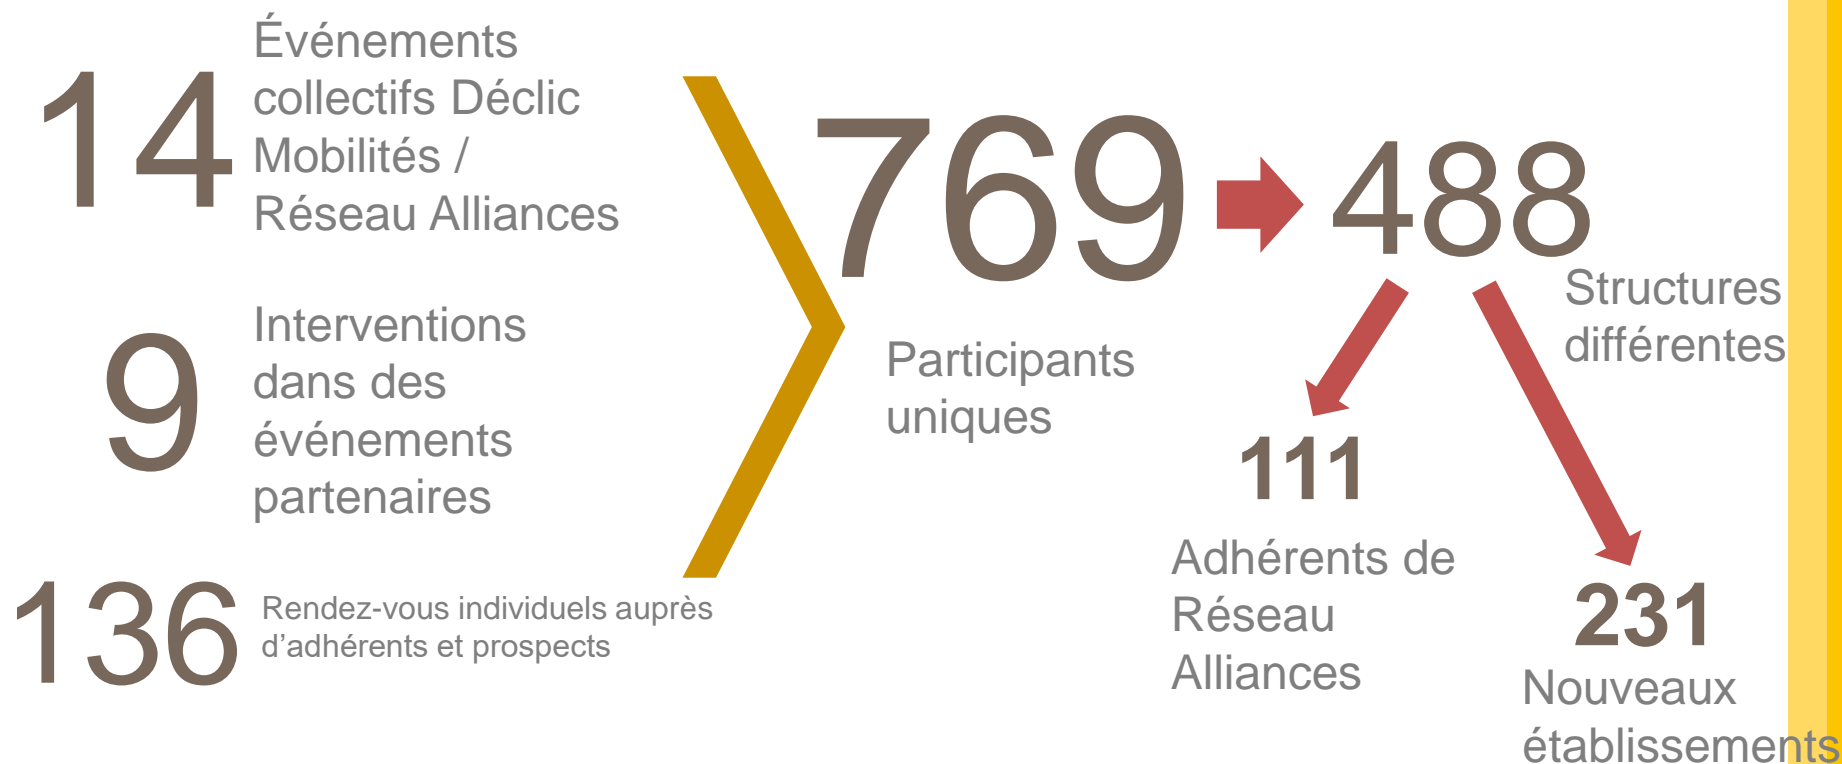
14 Événements collectifs Déclic Mobilités / Réseau Alliances

9 Interventions dans des événements partenaires

136 Rendez-vous individuels auprès d'adhérents et prospects

769 Participants uniques

488 Structures différentes

111 Adhérents de Réseau Alliances

231 Nouveaux établissements